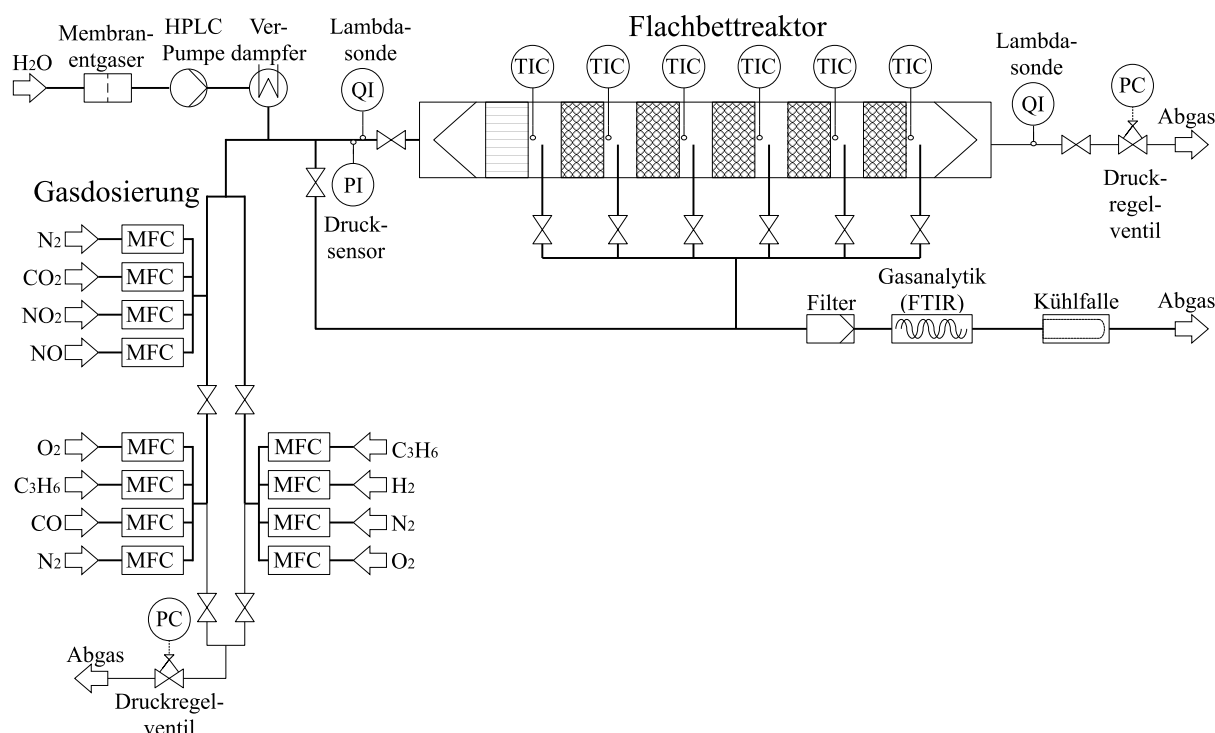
$H_2O$

Membranentgaser

HPLC Pumpe

Verdampfer

Lambdasonde

QI

Flachbettreaktor

TIC TIC TIC TIC TIC TIC

Lambdasonde

QI

PC

Abgas

Druckregelventil

Gasdosierung

PI

Drucksensor

$N_2$ MFC

$CO_2$ MFC

$NO_2$ MFC

NO MFC

Filter

Gasanalytik (FTIR)

Kühlfalle

Abgas

$O_2$ MFC

$C_3H_6$ MFC

CO MFC

$N_2$ MFC

MFC $C_3H_6$

MFC $H_2$

MFC $N_2$

MFC $O_2$

PC

Abgas

Druckregelventil